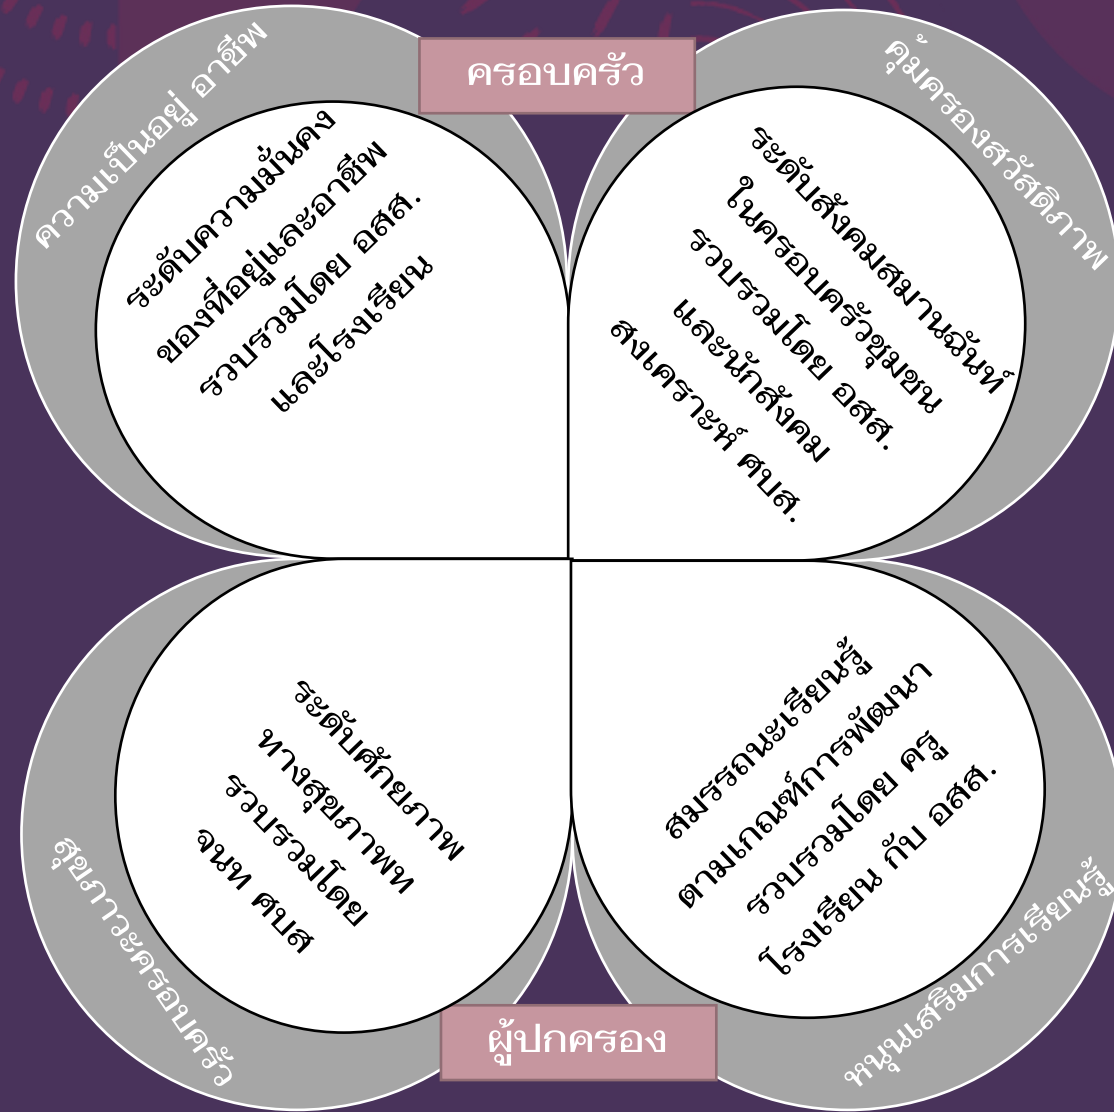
ครอบครัว

ความเป็นอยู่ อาชีพ

ระดับความมั่นคง ของที่อยู่และอาชีพ รวบรวมโดย อสส. และโรงเรียน

คุ้มครองสวัสดิภาพ

ระดับสังคมสมานฉันท์ ในครอบครัวชุมชน รวบรวมโดย อสส. และนักสังคม สงเคราะห์ ศบส.

ระดับศักยภาพ ทางสุขภาพ รวบรวมโดย จนท ศบส

สุขภาวะครอบครัว

สมรรถนะเรียนรู้ ตามเกณฑ์การพัฒนา รวบรวมโดย ครู โรงเรียน กับ อสส.

หนุนเสริมการเรียนรู้

ผู้ปกครอง